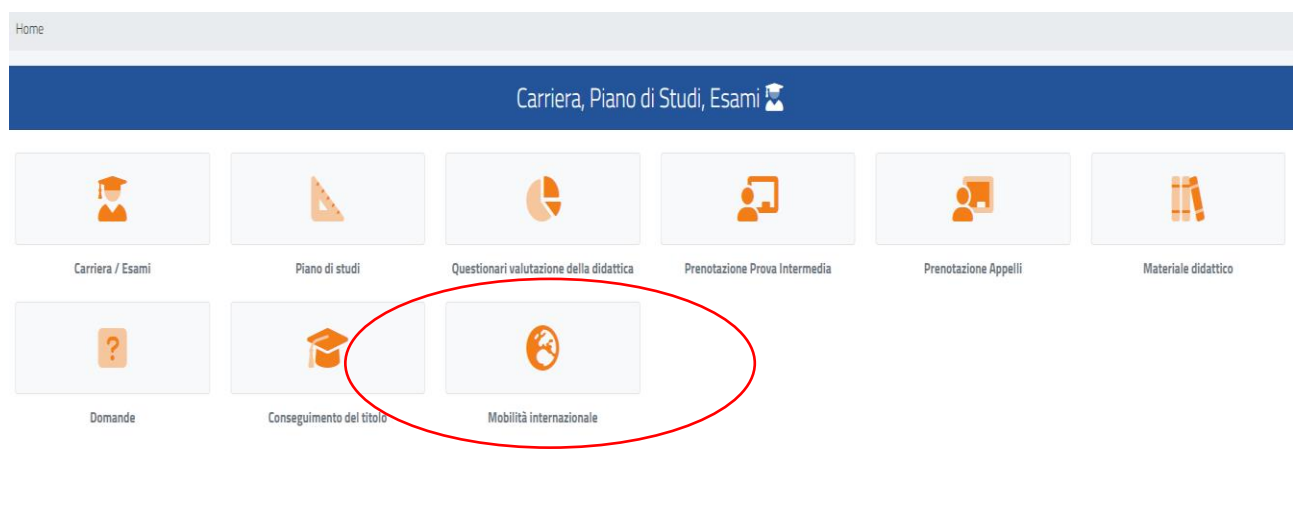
Home

Carriera, Piano di Studi, Esami

Carriera / Esami

Piano di studi

Questionari valutazione della didattica

Prenotazione Prova Intermedia

Prenotazione Appelli

Materiale didattico

?

Domande

Conseguimento del titolo

Mobilità internazionale